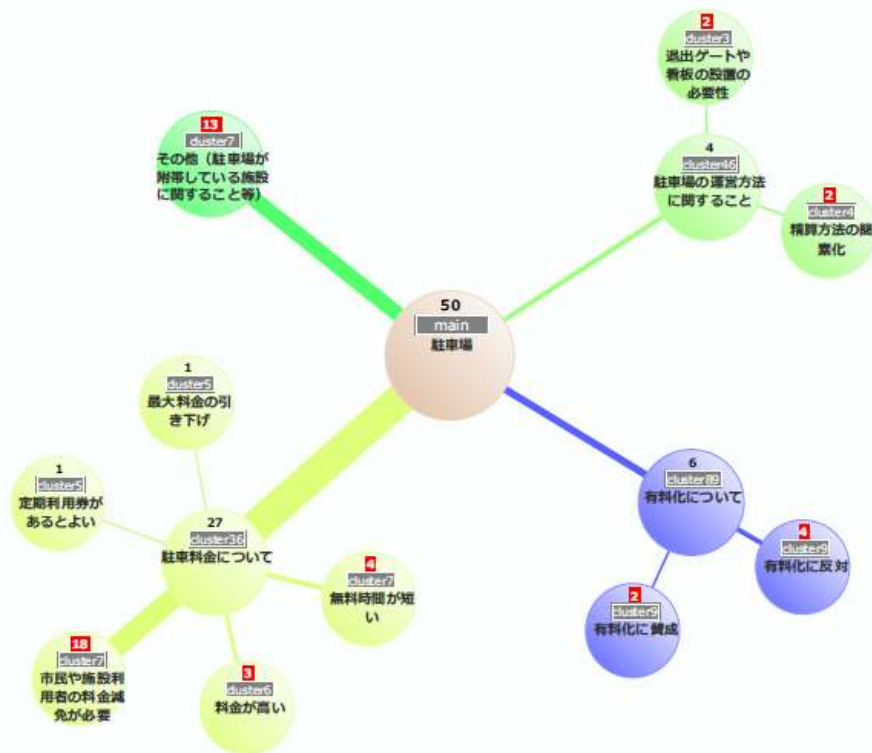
2
cluster3
退出ゲートや看板の設置の必要性

13
cluster7
その他（駐車場が附帯している施設に関すること等）

4
cluster46
駐車場の運営方法に関すること

2
cluster4
精算方法の簡素化

50
main
駐車場

1
cluster5
最大料金の引き下げ

1
cluster5
定期利用券があるとよい

27
cluster36
駐車料金について

4
cluster7
無料時間が短い

6
cluster89
有料化について

4
cluster9
有料化に反対

2
cluster9
有料化に賛成

18
cluster7
市民や施設利用者の料金減免が必要

3
cluster6
料金が高い